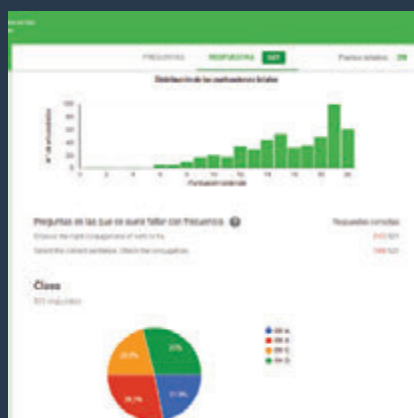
PREGUNTAS RESPUESTAS 537 Puntos totales: 20

Distribución de las puntuaciones totales

N.º de encuestados

Puntuación obtenida

Preguntas en las que se suele fallar con frecuencia

Respuestas correctas

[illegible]

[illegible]

Class

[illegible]

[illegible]

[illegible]

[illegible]

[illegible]